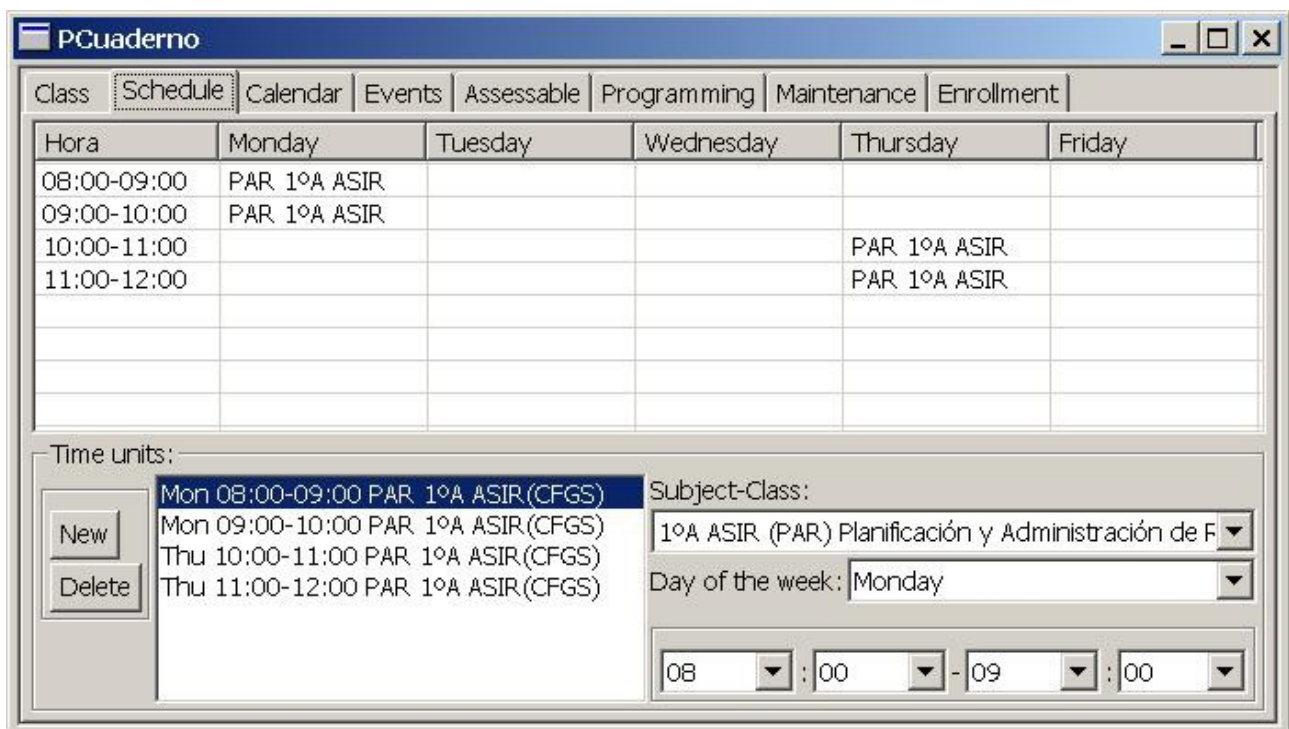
PCuaderno

Class | Schedule | Calendar | Events | Assessable | Programming | Maintenance | Enrollment

| Hora | Monday | Tuesday | Wednesday | Thursday | Friday |
|---|---|---|---|---|---|
| 08:00-09:00 | PAR 1ºA ASIR | | | | |
| 09:00-10:00 | PAR 1ºA ASIR | | | | |
| 10:00-11:00 | | | | PAR 1ºA ASIR | |
| 11:00-12:00 | | | | PAR 1ºA ASIR | |

Time units:

New
Delete

Mon 08:00-09:00 PAR 1ºA ASIR(CFGS)
Mon 09:00-10:00 PAR 1ºA ASIR(CFGS)
Thu 10:00-11:00 PAR 1ºA ASIR(CFGS)
Thu 11:00-12:00 PAR 1ºA ASIR(CFGS)

Subject-Class:
1ºA ASIR (PAR) Planificación y Administración de R
Day of the week: Monday

08 : 00 - 09 : 00